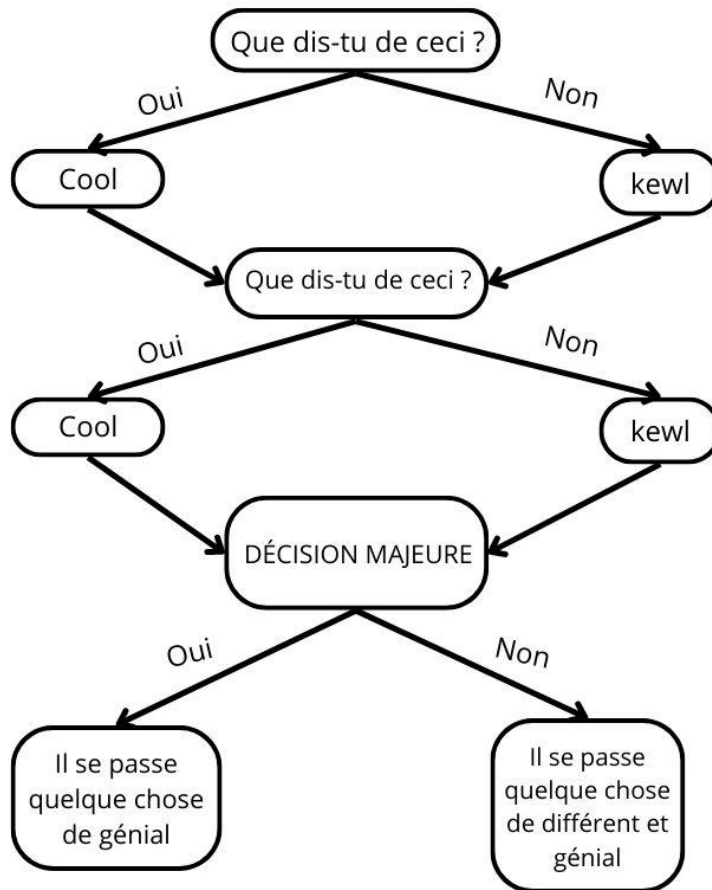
Que dis-tu de ceci ?

Oui

Non

Cool

kewl

Que dis-tu de ceci ?

Oui

Non

Cool

kewl

DÉCISION MAJEURE

Oui

Non

Il se passe quelque chose de génial

Il se passe quelque chose de différent et génial